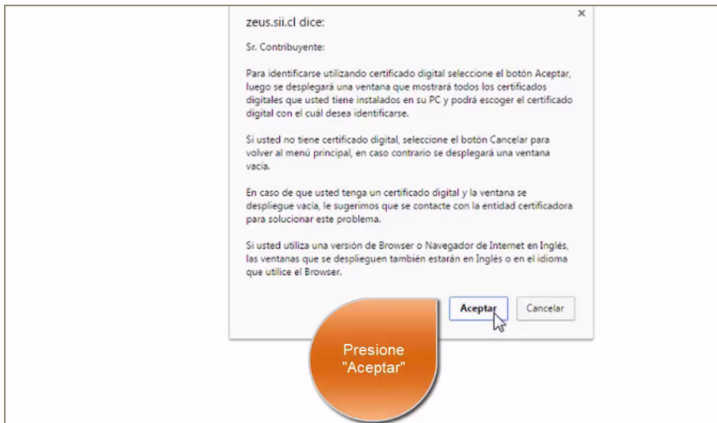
zeus.sii.cl dice:

×

Sr. Contribuyente:

Para identificarse utilizando certificado digital seleccione el botón Aceptar, luego se desplegará una ventana que mostrará todos los certificados digitales que usted tiene instalados en su PC y podrá escoger el certificado digital con el cuál desea identificarse.

Si usted no tiene certificado digital, seleccione el botón Cancelar para volver al menú principal, en caso contrario se desplegará una ventana vacía.

En caso de que usted tenga un certificado digital y la ventana se despliegue vacía, le sugerimos que se contacte con la entidad certificadora para solucionar este problema.

Si usted utiliza una versión de Browser o Navegador de Internet en Inglés, las ventanas que se desplieguen también estarán en Inglés o en el idioma que utilice el Browser.

Aceptar

Cancelar

Presione "Aceptar"